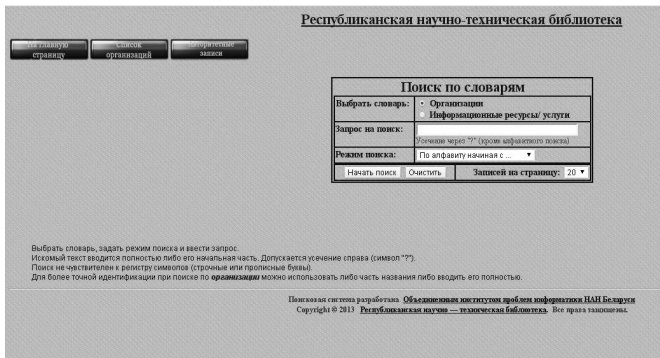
Республиканская научно-техническая библиотека

На главную страницу | Список организаций | Избранные записи

Поиск по словарям

| Выбрать словарь: | Организации<br>Информационные ресурсы/ услуги |
|---|---|
| Запрос на поиск: | Усечение через "?" (кроме алфавитного поиска) |
| Режим поиска: | По алфавиту начиная с ... |
| Начать поиск Очистить | Записей на страницу: 20 |

Выбрать словарь, задать режим поиска и ввести запрос.
Искомый текст вводится полностью либо его начальная часть. Допускается усечение справа (символ "?").
Поиск не чувствителен к регистру символов (строчные или прописные буквы).
Для более точной идентификации при поиске по организации можно использовать либо часть названия либо вводить его полностью.

Поисковая система разработана Объединенным институтом проблем информатики НАН Беларуси
Copyright © 2013 Республиканская научно — техническая библиотека. Все права защищены.